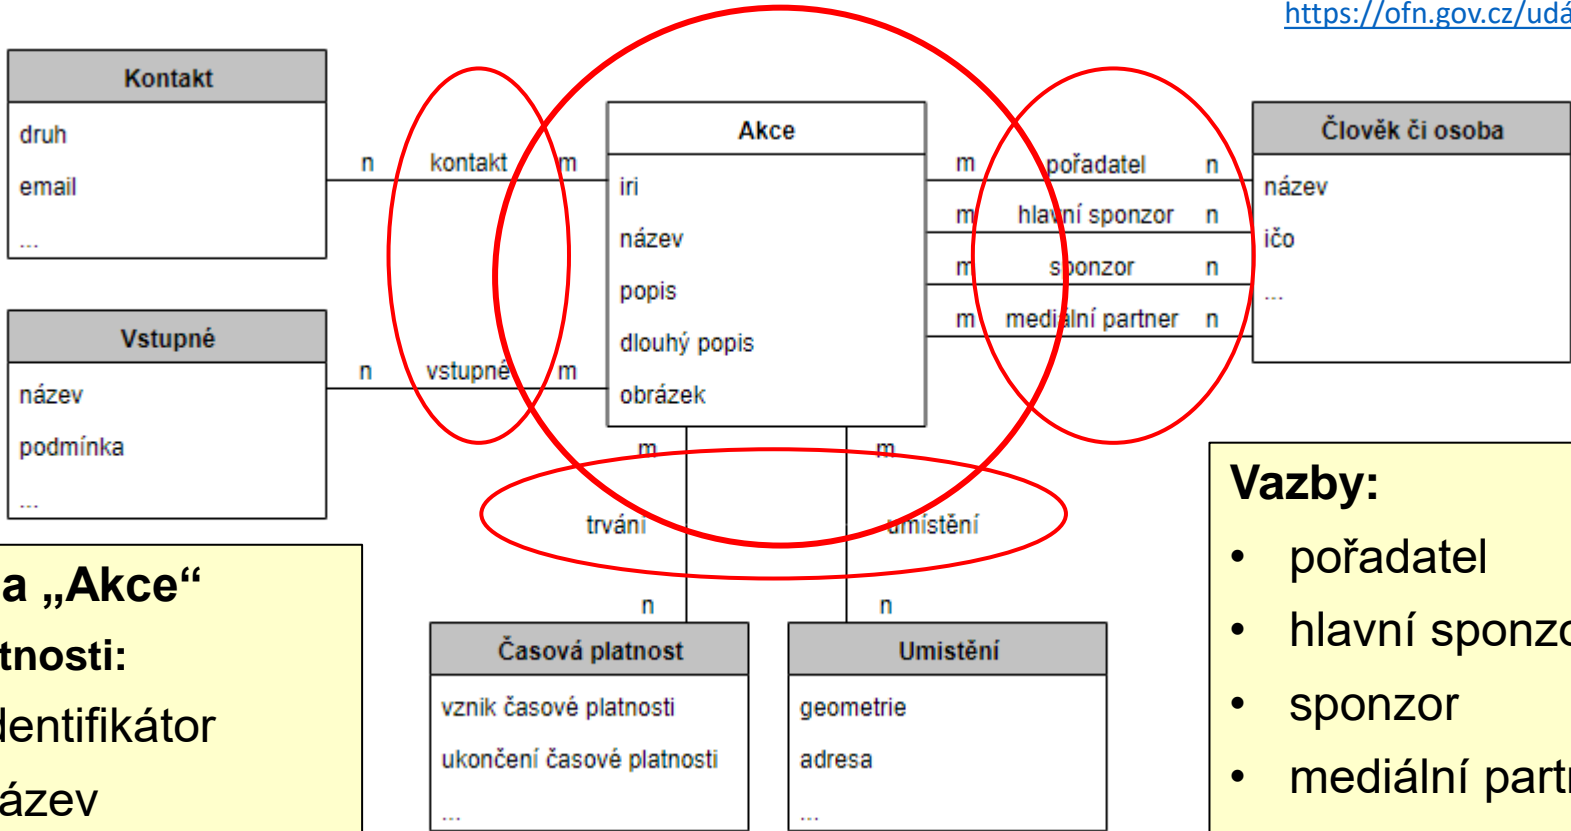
https://ofn.gov.cz/udá

Kontakt
druh
email
...

n kontakt m

Akce
iri
název
popis
dlouhý popis
obrázek

m pořadatel n
m hlavní sponzor n
m sponzor n
m mediální partner n

Člověk či osoba
název
ičo
...

Vstupné
název
podmínka
...

n vstupné m

m m
trvání umístění
n n

Časová platnost
vznik časové platnosti
ukončení časové platnosti
...

Umístění
geometrie
adresa
...

a „Akce“
tnosti:
dentifikátor
ázev

Vazby:
• pořadatel
• hlavní sponzo
• sponzor
• mediální partn